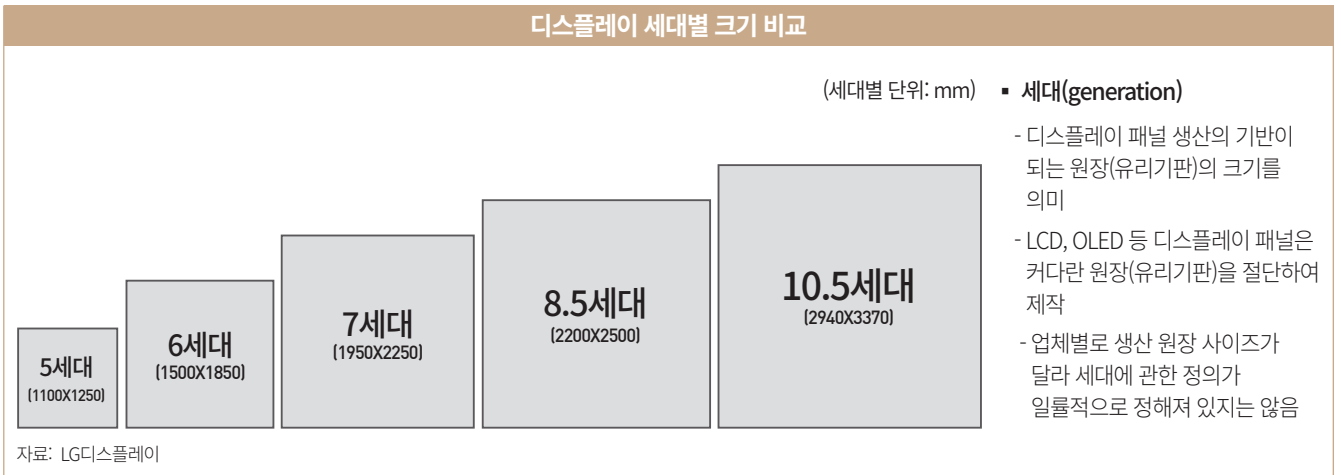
디스플레이 세대별 크기 비교

(세대별 단위: mm)

5세대
(1100X1250)

6세대
(1500X1850)

7세대
(1950X2250)

8.5세대
(2200X2500)

10.5세대
(2940X3370)

▪ 세대(generation)

- 디스플레이 패널 생산의 기반이 되는 원장(유리기판)의 크기를 의미

- LCD, OLED 등 디스플레이 패널은 커다란 원장(유리기판)을 절단하여 제작

- 업체별로 생산 원장 사이즈가 달라 세대에 관한 정의가 일률적으로 정해져 있지는 않음

자료: LG디스플레이